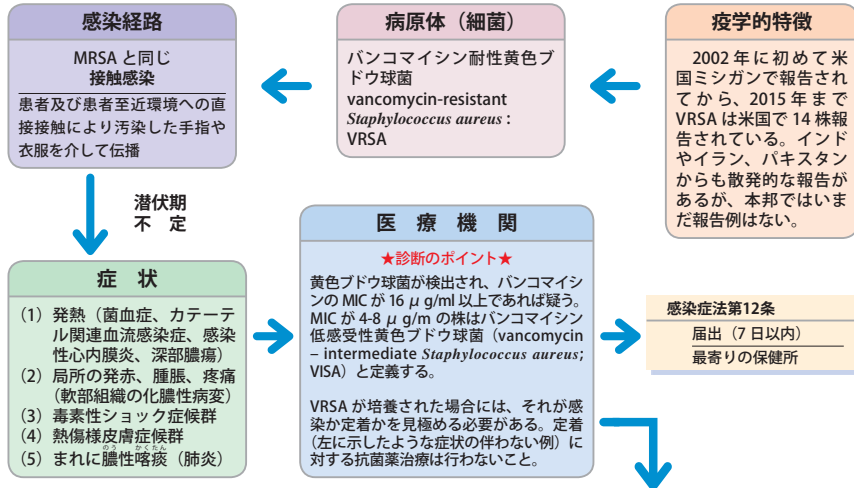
疫学的特徴

2002年に初めて米国ミシガンで報告されてから、2015年までVRSAは米国で14株報告されている。インドやイラン、パキスタンからも散発的な報告があるが、本邦ではいまだ報告例はない。

病原体（細菌）

バンコマイシン耐性黄色ブドウ球菌
vancomycin-resistant *Staphylococcus aureus*：VRSA

感染経路

MRSAと同じ
接触感染

患者及び患者至近環境への直接接触により汚染した手指や衣服を介して伝播

潜伏期
不　定

症　状

（1）発熱（菌血症、カテーテル関連血流感染症、感染性心内膜炎、深部膿瘍）
（2）局所の発赤、腫脹、疼痛（軟部組織の化膿性病変）
（3）毒素性ショック症候群
（4）熱傷様皮膚症候群
（5）まれに膿性喀痰（肺炎）

医　療　機　関

★診断のポイント★

黄色ブドウ球菌が検出され、バンコマイシンのMICが16 μ g/ml以上であれば疑う。MICが4-8 μ g/mの株はバンコマイシン低感受性黄色ブドウ球菌（vancomycin – intermediate *Staphylococcus aureus*; VISA）と定義する。

VRSAが培養された場合には、それが感染か定着かを見極める必要がある。定着（左に示したような症状の伴わない例）に対する抗菌薬治療は行わないこと。

感染症法第12条

届出（7日以内）

最寄りの保健所